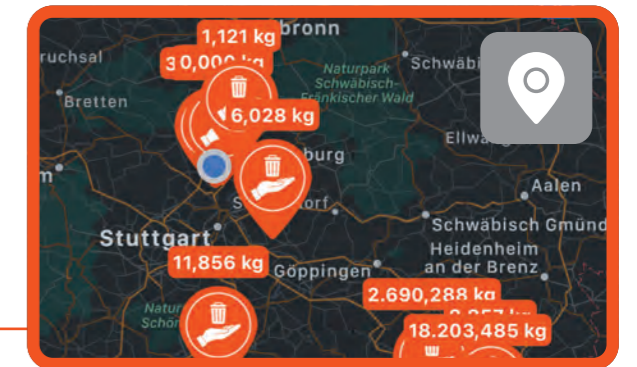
bronn
1,121 kg
ruchsal
30,000 kg
Schwäbi
Naturpark Schwäbisch-Fränkischer Wald
Bretten
6,028 kg
Ellwa
burg
m
Aalen
S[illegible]dorf
Stuttgart
Schwäbisch Gmünd
Heidenheim an der Brenz
11,856 kg
Göppingen
2.690,288 kg
Natur Schön
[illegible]
18.203,485 kg